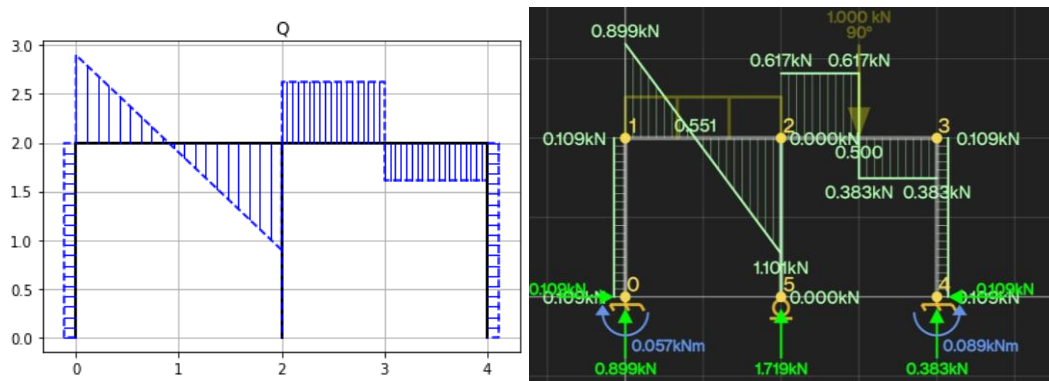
Q

3.0
2.5
2.0
1.5
1.0
0.5
0.0

0
1
2
3
4

0.899kN
1.000 kN
90°
0.617kN
0.617kN
0.109kN
1
0.551
2
0.000kN
3
0.109kN
0.500
0.383kN
0.383kN
1.101kN
0.109kN
0.109kN
0
5
0.000kN
4
0.109kN
0.109kN
0.057kNm
0.089kNm
0.899kN
1.719kN
0.383kN